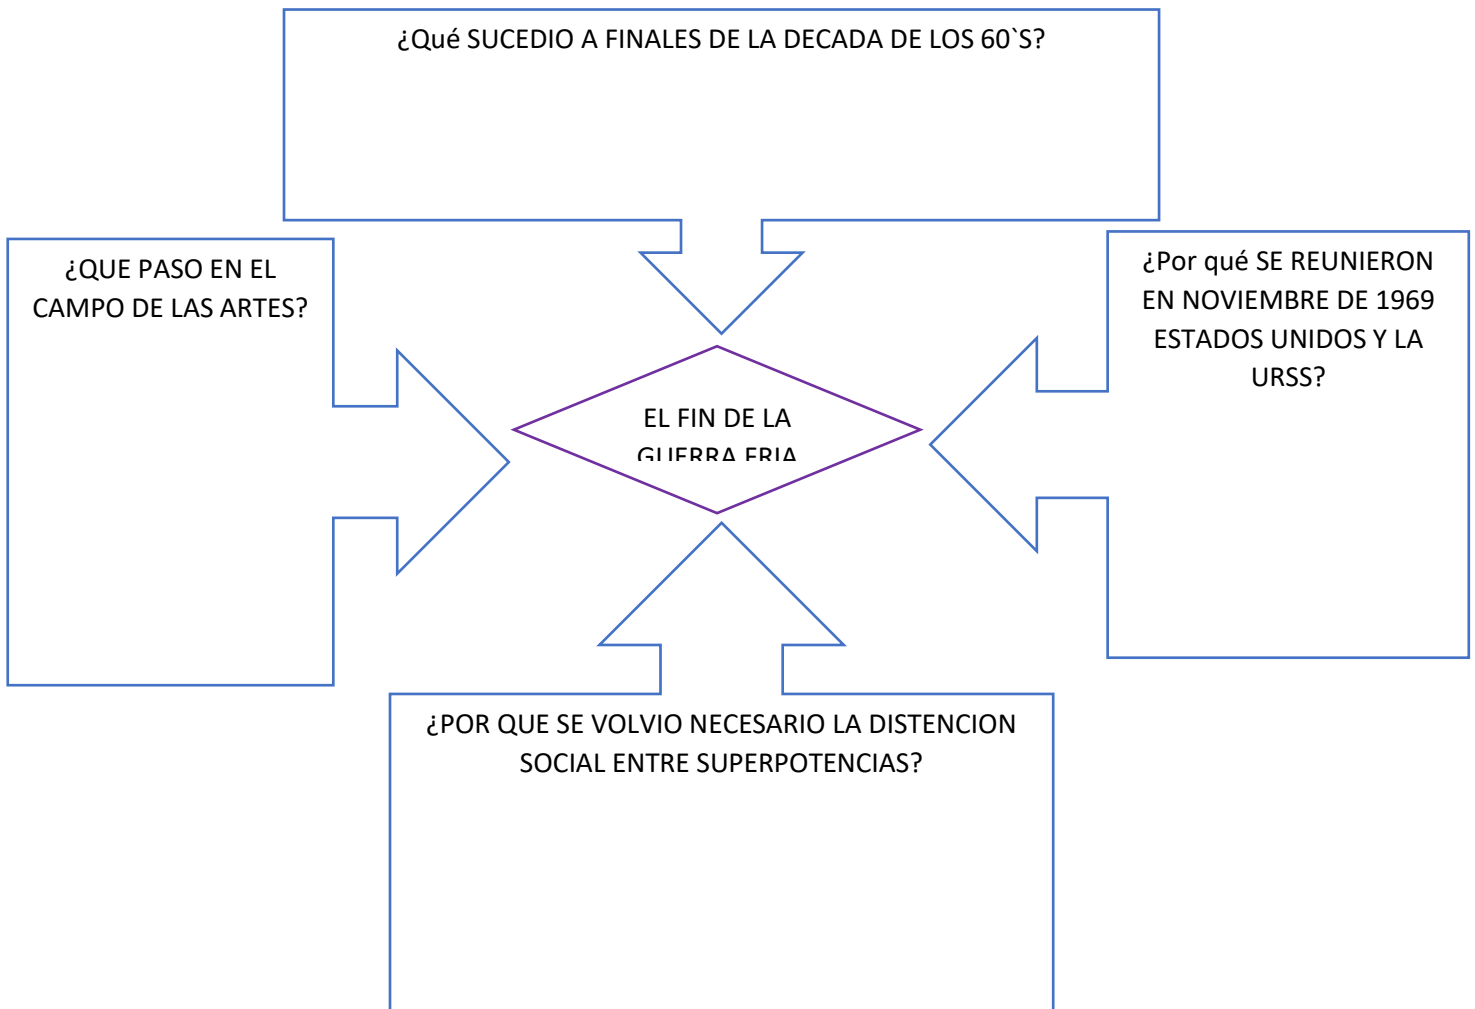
¿Qué SUCEDIO A FINALES DE LA DECADA DE LOS 60`S?

¿QUE PASO EN EL CAMPO DE LAS ARTES?

EL FIN DE LA GUERRA FRIA

¿Por qué SE REUNIERON EN NOVIEMBRE DE 1969 ESTADOS UNIDOS Y LA URSS?

¿POR QUE SE VOLVIO NECESARIO LA DISTENCION SOCIAL ENTRE SUPERPOTENCIAS?